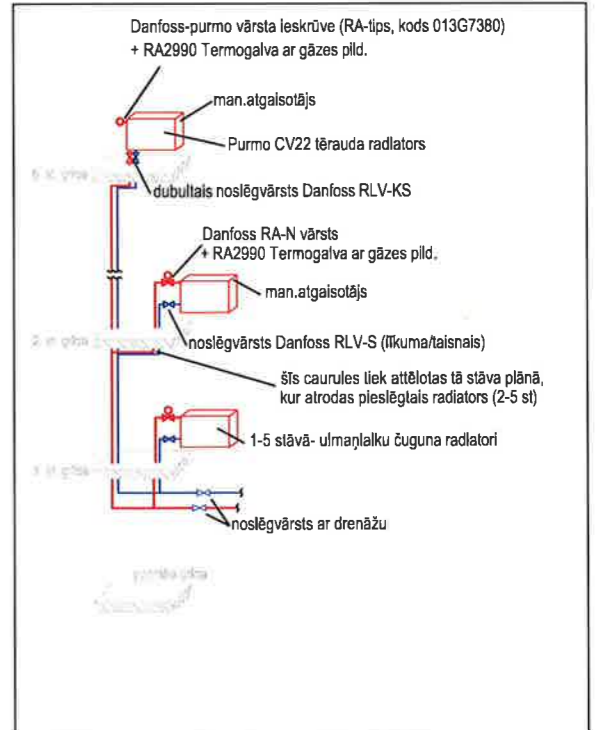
Danfoss-purmo vārsta ieskrūve (RA-tips, kods 013G7380)
+ RA2990 Termogalva ar gāzes pild.

man.atgaisotājs

Purmo CV22 tērauda radiators

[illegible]

dubultais noslēgvārsts Danfoss RLV-KS

Danfoss RA-N vārsts
+ RA2990 Termogalva ar gāzes pild.

man.atgaisotājs

noslēgvārsts Danfoss RLV-S (līkuma/taisnais)

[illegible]

šīs caurules tiek attēlotas tā stāva plānā,
kur atrodas pieslēgtais radiators (2-5 st)

1-5 stāvā- ulmaņlaiku čuguna radiatori

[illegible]

noslēgvārsts ar drenāžu

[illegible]